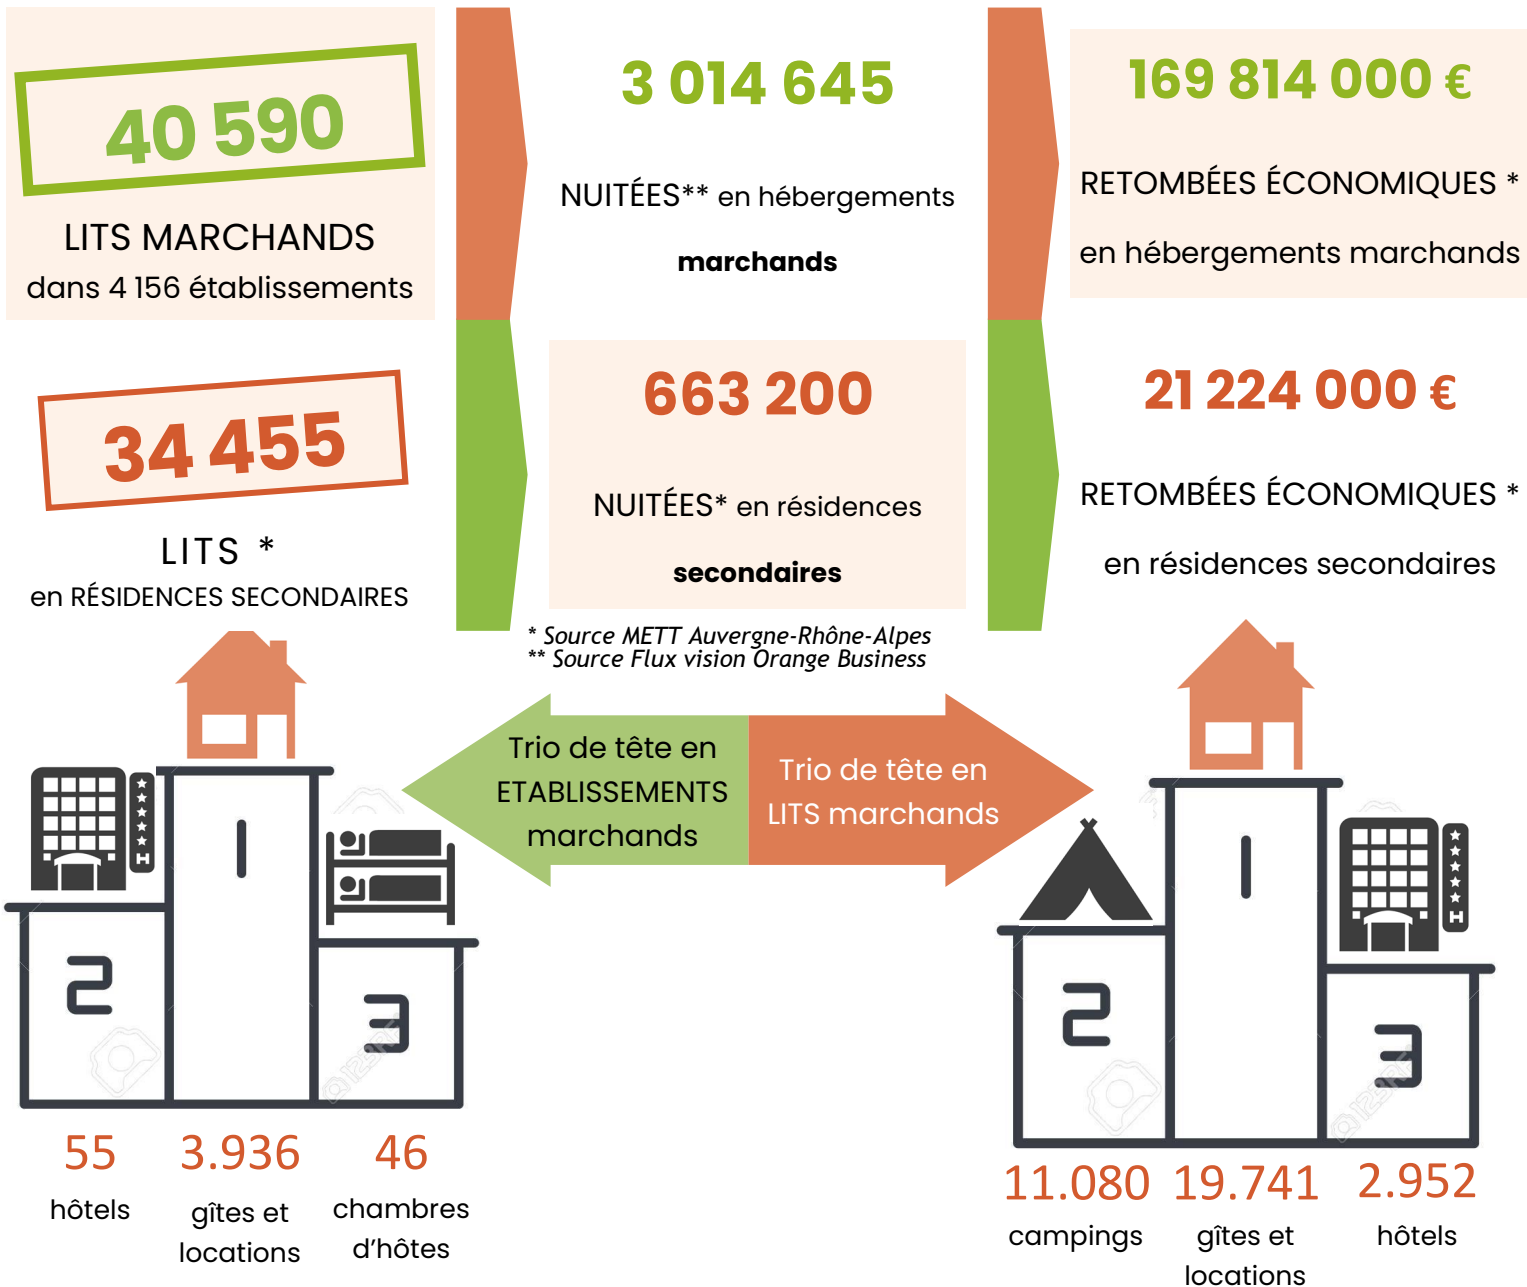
40 590

LITS MARCHANDS
dans 4 156 établissements

3 014 645

NUITÉES** en hébergements marchands

169 814 000 €

RETOMBÉES ÉCONOMIQUES *
en hébergements marchands

34 455

LITS *
en RÉSIDENCES SECONDAIRES

663 200

NUITÉES* en résidences secondaires

21 224 000 €

RETOMBÉES ÉCONOMIQUES *
en résidences secondaires

* Source METT Auvergne-Rhône-Alpes
** Source Flux vision Orange Business

Trio de tête en ETABLISSEMENTS marchands

Trio de tête en LITS marchands

2 1 3

55 hôtels
3.936 gîtes et locations
46 chambres d'hôtes

2 1 3

11.080 campings
19.741 gîtes et locations
2.952 hôtels